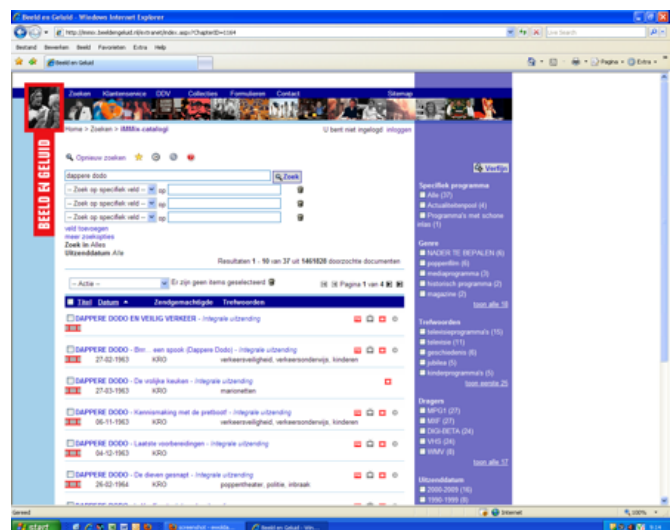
Beeld en Geluid - Windows Internet Explorer

http://www.beeldengeluid.nl/extranet/index.aspx?ChapterID=1164

Live Search

Bestand Bewerken Beeld Favorieten Extra Help

Beeld en Geluid

Pagina Extra

Zoeken Klantenservice ODV Collecties Formulieren Contact Sitemap

BEELD EN GELUID

Home > Zoeken > iMMix catalogi

U bent niet ingelogd inloggen

Opnieuw zoeken

dappere dodo

Zoek

-- Zoek op specifiek veld -- op

-- Zoek op specifiek veld -- op

-- Zoek op specifiek veld -- op

veld toevoegen
meer zoekopties
Zoek in Alles
Uitzenddatum Alle

Resultaten 1 - 10 van 37 uit 1461828 doorzochte documenten

-- Actie -- Er zijn geen items geselecteerd

Pagina 1 van 4

Titel Datum Zendgemachtigde Trefwoorden

DAPPERE DODO EN VEILIG VERKEER - Integrale uitzending

DAPPERE DODO - Brrr... een spook (Dappere Dodo) - Integrale uitzending
27-02-1963 KRO verkeersdeelname, verkeersonderwijs, kinderen

DAPPERE DODO - De vrolijke keuken - Integrale uitzending
27-03-1963 KRO marionetten

DAPPERE DODO - Kennismaking met de pretboot - Integrale uitzending
06-11-1963 KRO verkeersdeelname, verkeersonderwijs, kinderen

DAPPERE DODO - Laatste voorbereidingen - Integrale uitzending
04-12-1963 KRO

DAPPERE DODO - De dieven gesnapt - Integrale uitzending
26-02-1964 KRO poppentheater, politie, inbraak

Verfijn

Specifiek programma
Alle (37)
Actualiteitenpost (4)
Programma's met schone klas (1)

Genre
NADER TE BEPALEN (6)
poppenfilm (6)
mediaprogramma (3)
historisch programma (2)
magazine (2)
toon alle 18

Trefwoorden
televisieprogramma's (15)
televisie (11)
geschiedenis (6)
jubilea (5)
kinderprogramma's (5)
toon eerste 25

Dragers
MPG1 (27)
MXF (27)
DIGI-BETA (24)
VHS (24)
WMV (8)
toon alle 17

Uitzenddatum
2000-2009 (16)
1990-1999 (9)

Gereed

Internet

100%

start

screenshot - envelop...

Beeld en Geluid - Win...

NL